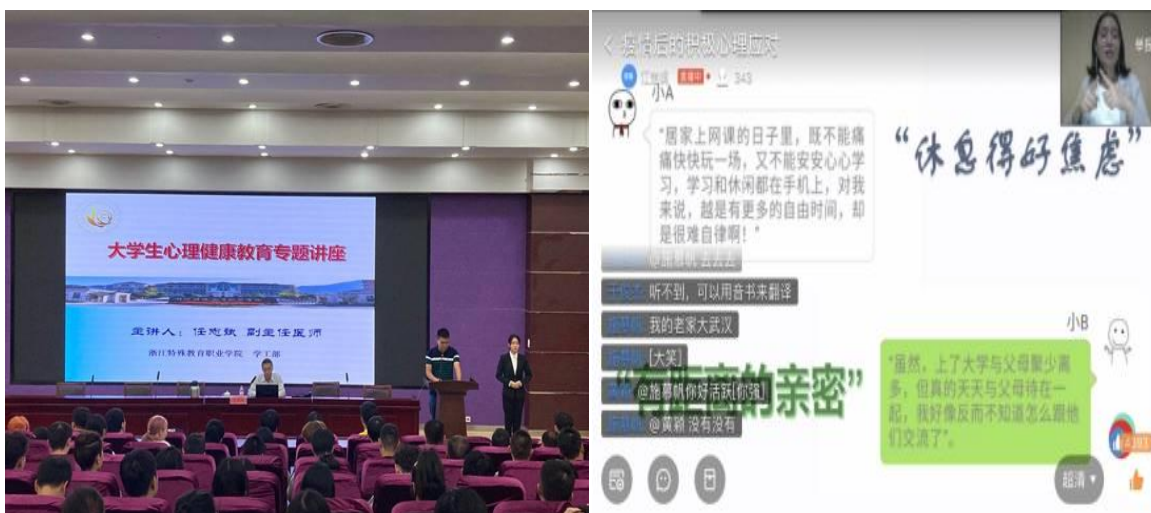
大学生心理健康教育专题讲座

主讲人：任忠斌 副主任医师

浙江特殊教育职业学院 学工部

< 疫情后的积极心理应对

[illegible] 直播中 343

小A

"居家上网课的日子里，既不能痛痛快快玩一场，又不能安安心心学习，学习和休闲都在手机上，对我来说，越是有更多的自由时间，却是很难自律啊！"

"休息得好焦虑"

@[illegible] 去去去

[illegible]: 听不到，可以用音书来翻译

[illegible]: 我的老家大武汉

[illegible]: [大笑]

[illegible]: @施慕帆你好活跃[偷笑]

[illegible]: @黄颖 没有没有

"有距离的亲密"

小B

"虽然，上了大学与父母聚少离多，但真的天天与父母待在一起，我好像反而不知道怎么跟他们交流了"。

超清